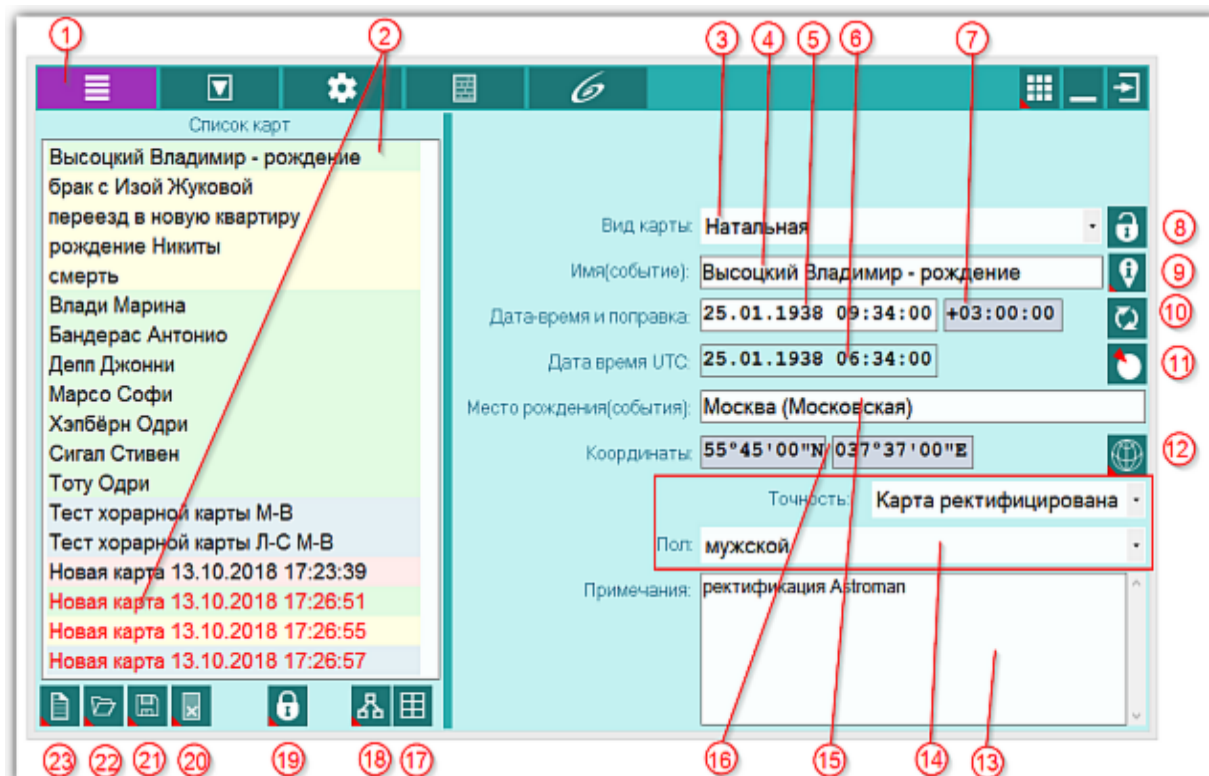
1 2 3 4 5 6 7

Список карт

Высоцкий Владимир - рождение
брак с Изой Жуковой
переезд в новую квартиру
рождение Никиты
смерть
Влади Марина
Бандерас Антонио
Депп Джонни
Марсо Софи
Хэпбёрн Одри
Сигал Стивен
Тоту Одри
Тест хорарной карты М-В
Тест хорарной карты Л-С М-В
Новая карта 13.10.2018 17:23:39
Новая карта 13.10.2018 17:26:51
Новая карта 13.10.2018 17:26:55
Новая карта 13.10.2018 17:26:57

Вид карты: Натальная
Имя(событие): Высоцкий Владимир - рождение
Дата-время и поправка: 25.01.1938 09:34:00 +03:00:00
Дата время UTC: 25.01.1938 06:34:00
Место рождения(события): Москва (Московская)
Координаты: 55°45'00"N 037°37'00"E
Точность: Карта ректифицирована
Пол: мужской
Примечания: ректификация Astroman

8 9 10 11 12

23 22 21 20 19 18 17 16 15 14 13